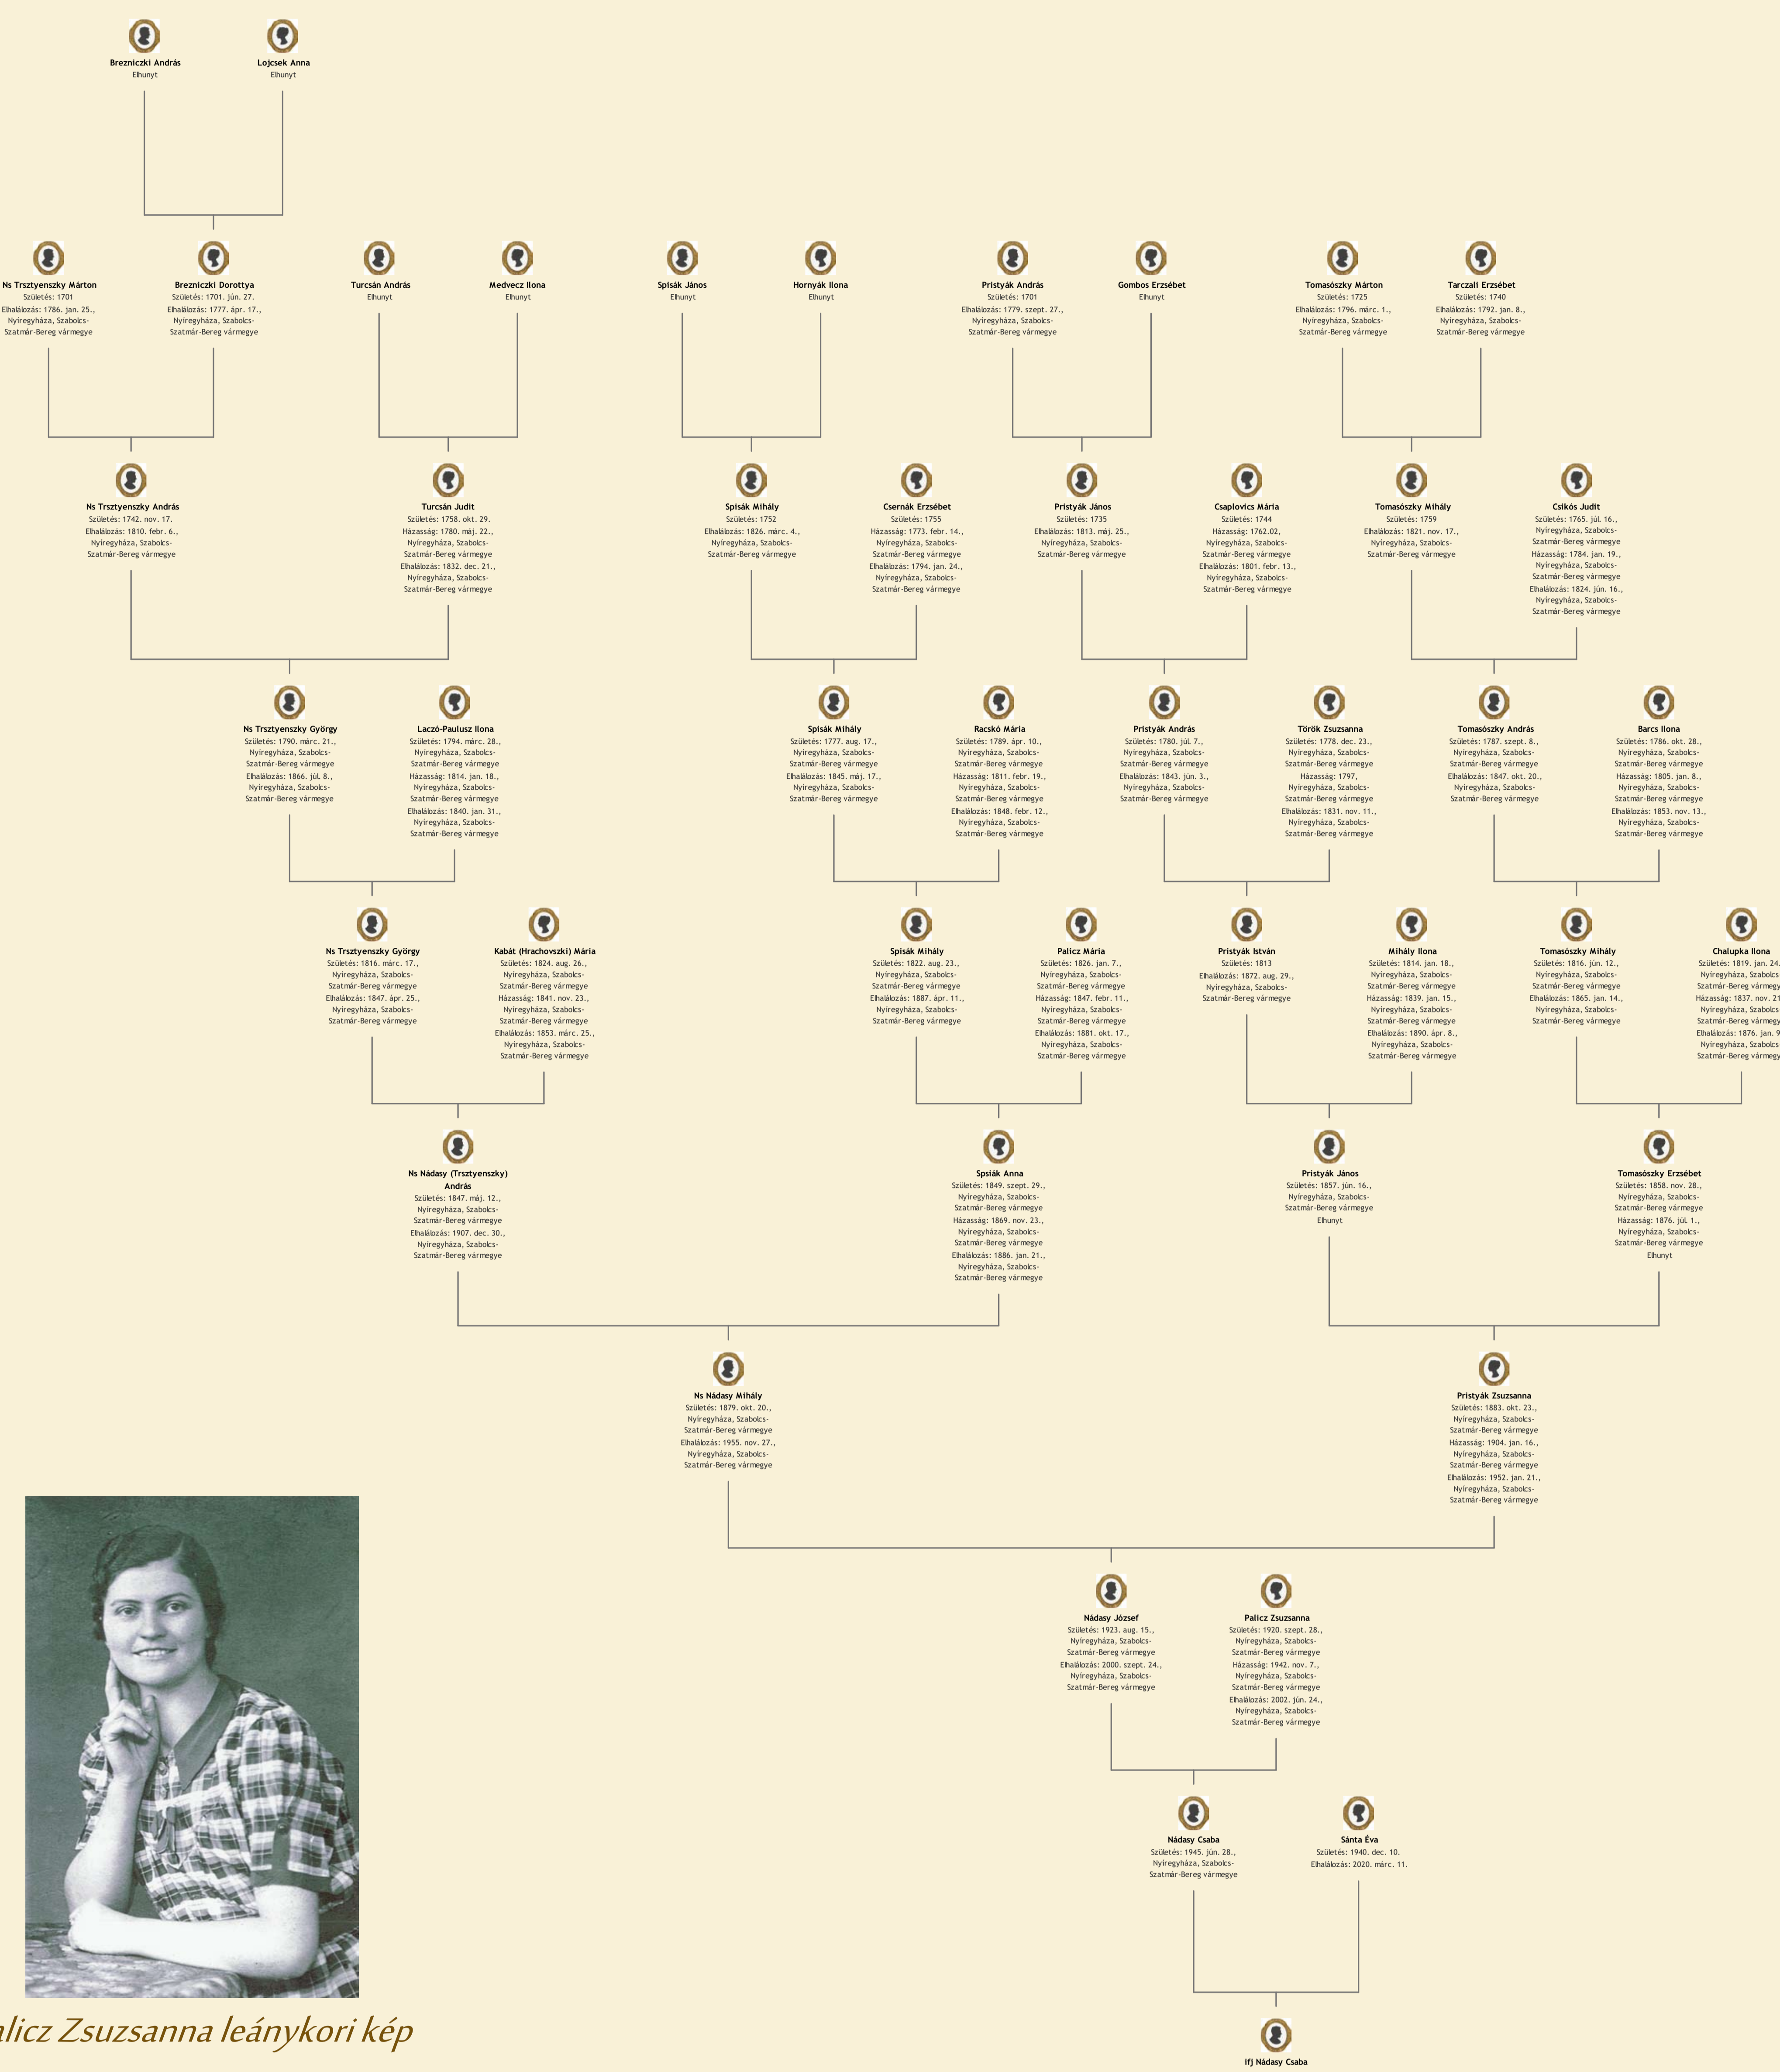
Brezniczki András
Elhunyt

Lojcsek Anna
Elhunyt

Ns Trsztyenszky Márton
Születés: 1701
Elhalálozás: 1786. jan. 25., Nyíregyháza, Szabolcs-Szatmár-Bereg vármegye

Brezniczki Dorottya
Születés: 1701. jún. 27.
Elhalálozás: 1777. ápr. 17., Nyíregyháza, Szabolcs-Szatmár-Bereg vármegye

Turcsán András
Elhunyt

Medvecz Ilona
Elhunyt

Spisák János
Elhunyt

Hornyák Ilona
Elhunyt

Pristyák András
Születés: 1701
Elhalálozás: 1779. szept. 27., Nyíregyháza, Szabolcs-Szatmár-Bereg vármegye

Gombos Erzsébet
Elhunyt

Tomasószky Márton
Születés: 1725
Elhalálozás: 1796. márc. 1., Nyíregyháza, Szabolcs-Szatmár-Bereg vármegye

Tarczali Erzsébet
Születés: 1740
Elhalálozás: 1792. jan. 8., Nyíregyháza, Szabolcs-Szatmár-Bereg vármegye

Ns Trsztyenszky András
Születés: 1742. nov. 17.
Elhalálozás: 1810. febr. 6., Nyíregyháza, Szabolcs-Szatmár-Bereg vármegye

Turcsán Judit
Születés: 1758. okt. 29.
Házasság: 1780. máj. 22., Nyíregyháza, Szabolcs-Szatmár-Bereg vármegye
Elhalálozás: 1832. dec. 21., Nyíregyháza, Szabolcs-Szatmár-Bereg vármegye

Spisák Mihály
Születés: 1752
Elhalálozás: 1826. márc. 4., Nyíregyháza, Szabolcs-Szatmár-Bereg vármegye

Csernák Erzsébet
Születés: 1755
Házasság: 1773. febr. 14., Nyíregyháza, Szabolcs-Szatmár-Bereg vármegye
Elhalálozás: 1794. jan. 24., Nyíregyháza, Szabolcs-Szatmár-Bereg vármegye

Pristyák János
Születés: 1735
Elhalálozás: 1813. máj. 25., Nyíregyháza, Szabolcs-Szatmár-Bereg vármegye

Csaplovics Mária
Születés: 1744
Házasság: 1762.02, Nyíregyháza, Szabolcs-Szatmár-Bereg vármegye
Elhalálozás: 1801. febr. 13., Nyíregyháza, Szabolcs-Szatmár-Bereg vármegye

Tomasószky Mihály
Születés: 1759
Elhalálozás: 1821. nov. 17., Nyíregyháza, Szabolcs-Szatmár-Bereg vármegye

Csikós Judit
Születés: 1765. júl. 16., Nyíregyháza, Szabolcs-Szatmár-Bereg vármegye
Házasság: 1784. jan. 19., Nyíregyháza, Szabolcs-Szatmár-Bereg vármegye
Elhalálozás: 1824. jún. 16., Nyíregyháza, Szabolcs-Szatmár-Bereg vármegye

Ns Trsztyenszky György
Születés: 1790. márc. 21., Nyíregyháza, Szabolcs-Szatmár-Bereg vármegye
Elhalálozás: 1866. júl. 8., Nyíregyháza, Szabolcs-Szatmár-Bereg vármegye

Laczó-Paulusz Ilona
Születés: 1794. márc. 28., Nyíregyháza, Szabolcs-Szatmár-Bereg vármegye
Házasság: 1814. jan. 18., Nyíregyháza, Szabolcs-Szatmár-Bereg vármegye
Elhalálozás: 1840. jan. 31., Nyíregyháza, Szabolcs-Szatmár-Bereg vármegye

Spisák Mihály
Születés: 1777. aug. 17., Nyíregyháza, Szabolcs-Szatmár-Bereg vármegye
Elhalálozás: 1845. máj. 17., Nyíregyháza, Szabolcs-Szatmár-Bereg vármegye

Racskó Mária
Születés: 1789. ápr. 10., Nyíregyháza, Szabolcs-Szatmár-Bereg vármegye
Házasság: 1811. febr. 19., Nyíregyháza, Szabolcs-Szatmár-Bereg vármegye
Elhalálozás: 1848. febr. 12., Nyíregyháza, Szabolcs-Szatmár-Bereg vármegye

Pristyák András
Születés: 1780. júl. 7., Nyíregyháza, Szabolcs-Szatmár-Bereg vármegye
Elhalálozás: 1843. jún. 3., Nyíregyháza, Szabolcs-Szatmár-Bereg vármegye

Török Zsuzsanna
Születés: 1778. dec. 23., Nyíregyháza, Szabolcs-Szatmár-Bereg vármegye
Házasság: 1797, Nyíregyháza, Szabolcs-Szatmár-Bereg vármegye
Elhalálozás: 1831. nov. 11., Nyíregyháza, Szabolcs-Szatmár-Bereg vármegye

Tomasószky András
Születés: 1787. szept. 8., Nyíregyháza, Szabolcs-Szatmár-Bereg vármegye
Elhalálozás: 1847. okt. 20., Nyíregyháza, Szabolcs-Szatmár-Bereg vármegye

Barcs Ilona
Születés: 1786. okt. 28., Nyíregyháza, Szabolcs-Szatmár-Bereg vármegye
Házasság: 1805. jan. 8., Nyíregyháza, Szabolcs-Szatmár-Bereg vármegye
Elhalálozás: 1853. nov. 13., Nyíregyháza, Szabolcs-Szatmár-Bereg vármegye

Ns Trsztyenszky György
Születés: 1816. márc. 17., Nyíregyháza, Szabolcs-Szatmár-Bereg vármegye
Elhalálozás: 1847. ápr. 25., Nyíregyháza, Szabolcs-Szatmár-Bereg vármegye

Kabát (Hrachovszki) Mária
Születés: 1824. aug. 26., Nyíregyháza, Szabolcs-Szatmár-Bereg vármegye
Házasság: 1841. nov. 23., Nyíregyháza, Szabolcs-Szatmár-Bereg vármegye
Elhalálozás: 1853. márc. 25., Nyíregyháza, Szabolcs-Szatmár-Bereg vármegye

Spisák Mihály
Születés: 1822. aug. 23., Nyíregyháza, Szabolcs-Szatmár-Bereg vármegye
Elhalálozás: 1887. ápr. 11., Nyíregyháza, Szabolcs-Szatmár-Bereg vármegye

Palicz Mária
Születés: 1826. jan. 7., Nyíregyháza, Szabolcs-Szatmár-Bereg vármegye
Házasság: 1847. febr. 11., Nyíregyháza, Szabolcs-Szatmár-Bereg vármegye
Elhalálozás: 1881. okt. 17., Nyíregyháza, Szabolcs-Szatmár-Bereg vármegye

Pristyák István
Születés: 1813
Elhalálozás: 1872. aug. 29., Nyíregyháza, Szabolcs-Szatmár-Bereg vármegye

Mihály Ilona
Születés: 1814. jan. 18., Nyíregyháza, Szabolcs-Szatmár-Bereg vármegye
Házasság: 1839. jan. 15., Nyíregyháza, Szabolcs-Szatmár-Bereg vármegye
Elhalálozás: 1890. ápr. 8., Nyíregyháza, Szabolcs-Szatmár-Bereg vármegye

Tomasószky Mihály
Születés: 1816. jún. 12., Nyíregyháza, Szabolcs-Szatmár-Bereg vármegye
Elhalálozás: 1865. jan. 14., Nyíregyháza, Szabolcs-Szatmár-Bereg vármegye

Chalupka Ilona
Születés: 1819. jan. 24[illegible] Nyíregyháza, Szabolcs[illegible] Szatmár-Bereg vármegy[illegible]
Házasság: 1837. nov. 21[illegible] Nyíregyháza, Szabolcs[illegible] Szatmár-Bereg vármegy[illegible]
Elhalálozás: 1876. jan. 9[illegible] Nyíregyháza, Szabolcs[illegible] Szatmár-Bereg vármegy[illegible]

Ns Nádasy (Trsztyenszky) András
Születés: 1847. máj. 12., Nyíregyháza, Szabolcs-Szatmár-Bereg vármegye
Elhalálozás: 1907. dec. 30., Nyíregyháza, Szabolcs-Szatmár-Bereg vármegye

Spsiák Anna
Születés: 1849. szept. 29., Nyíregyháza, Szabolcs-Szatmár-Bereg vármegye
Házasság: 1869. nov. 23., Nyíregyháza, Szabolcs-Szatmár-Bereg vármegye
Elhalálozás: 1886. jan. 21., Nyíregyháza, Szabolcs-Szatmár-Bereg vármegye

Pristyák János
Születés: 1857. jún. 16., Nyíregyháza, Szabolcs-Szatmár-Bereg vármegye
Elhunyt

Tomasószky Erzsébet
Születés: 1858. nov. 28., Nyíregyháza, Szabolcs-Szatmár-Bereg vármegye
Házasság: 1876. júl. 1., Nyíregyháza, Szabolcs-Szatmár-Bereg vármegye
Elhunyt

Ns Nádasy Mihály
Születés: 1879. okt. 20., Nyíregyháza, Szabolcs-Szatmár-Bereg vármegye
Elhalálozás: 1955. nov. 27., Nyíregyháza, Szabolcs-Szatmár-Bereg vármegye

Pristyák Zsuzsanna
Születés: 1883. okt. 23., Nyíregyháza, Szabolcs-Szatmár-Bereg vármegye
Házasság: 1904. jan. 16., Nyíregyháza, Szabolcs-Szatmár-Bereg vármegye
Elhalálozás: 1952. jan. 21., Nyíregyháza, Szabolcs-Szatmár-Bereg vármegye

Nádasy József
Születés: 1923. aug. 15., Nyíregyháza, Szabolcs-Szatmár-Bereg vármegye
Elhalálozás: 2000. szept. 24., Nyíregyháza, Szabolcs-Szatmár-Bereg vármegye

Palicz Zsuzsanna
Születés: 1920. szept. 28., Nyíregyháza, Szabolcs-Szatmár-Bereg vármegye
Házasság: 1942. nov. 7., Nyíregyháza, Szabolcs-Szatmár-Bereg vármegye
Elhalálozás: 2002. jún. 24., Nyíregyháza, Szabolcs-Szatmár-Bereg vármegye

Nádasy Csaba
Születés: 1945. jún. 28., Nyíregyháza, Szabolcs-Szatmár-Bereg vármegye

Sánta Éva
Születés: 1940. dec. 10.
Elhalálozás: 2020. márc. 11.

Ifj Nádasy Csaba

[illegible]alicz Zsuzsanna leánykori kép